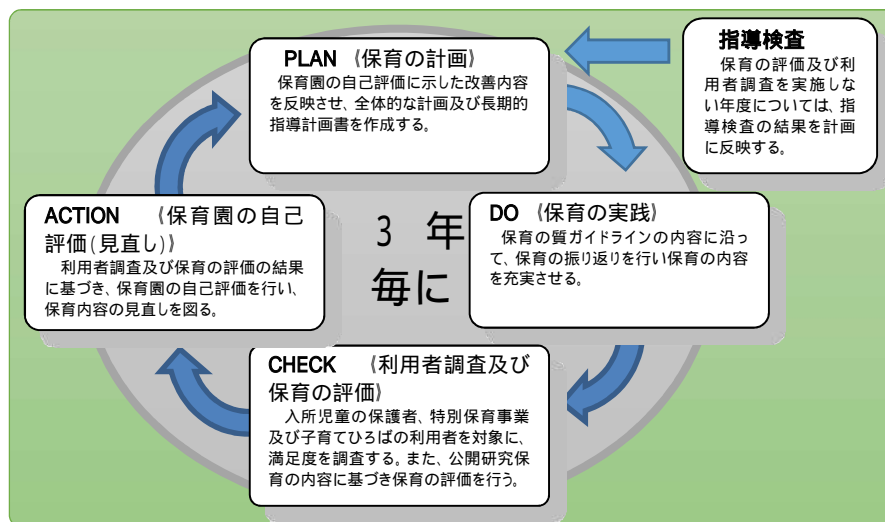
PLAN《保育の計画》
保育園の自己評価に示した改善内容を反映させ、全体的な計画及び長期的指導計画書を作成する。

指導検査
保育の評価及び利用者調査を実施しない年度については、指導検査の結果を計画に反映する。

ACTION 《保育園の自己評価(見直し)》
利用者調査及び保育の評価の結果に基づき、保育園の自己評価を行い、保育内容の見直しを図る。

3 年毎に

DO《保育の実践》
保育の質ガイドラインの内容に沿って、保育の振り返りを行い保育の内容を充実させる。

CHECK 《利用者調査及び保育の評価》
入所児童の保護者、特別保育事業及び子育てひろばの利用者を対象に、満足度を調査する。また、公開研究保育の内容に基づき保育の評価を行う。